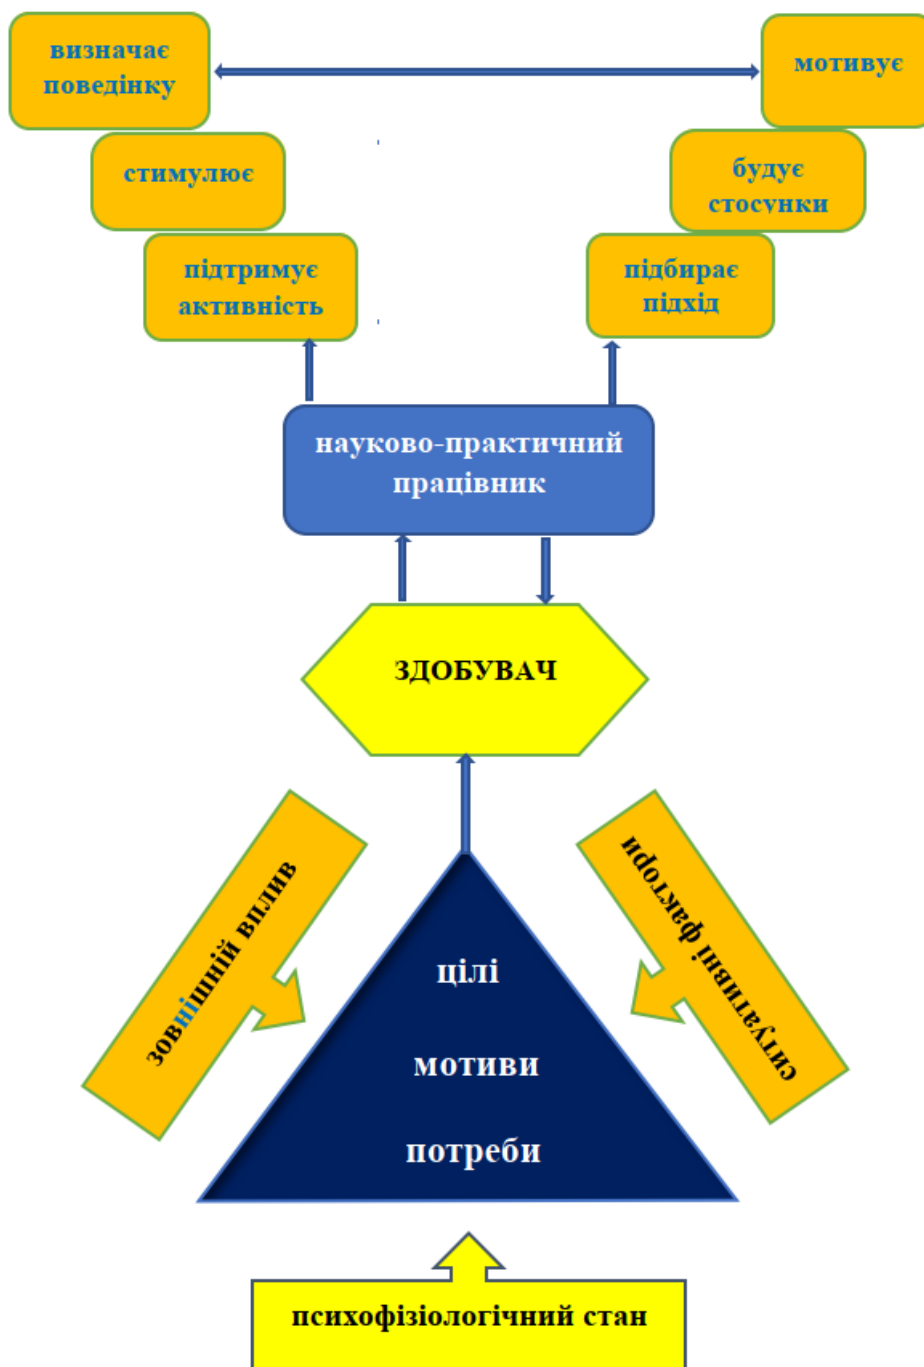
визначає поведінку

мотивує

стимулює

будує стосунки

підтримує активність

підбирає підхід

науково-практичний працівник

ЗДОБУВАЧ

зовнішній вплив

ситуативні фактори

цілі

мотиви

потреби

психофізіологічний стан